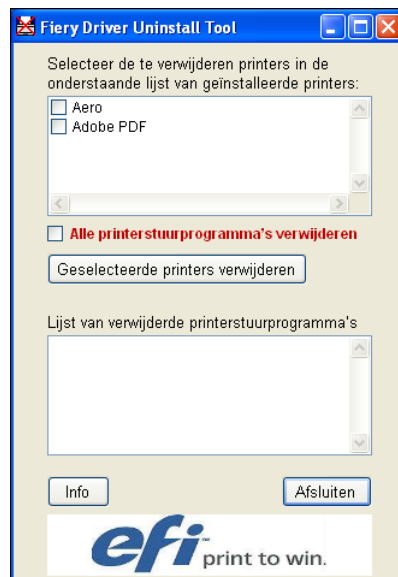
Fiery Driver Uninstall Tool

Selecteer de te verwijderen printers in de onderstaande lijst van geïnstalleerde printers:

Aero
Adobe PDF

Alle printerstuurprogramma's verwijderen

Geselecteerde printers verwijderen

Lijst van verwijderde printerstuurprogramma's

Info

Afsluiten

efi print to win.